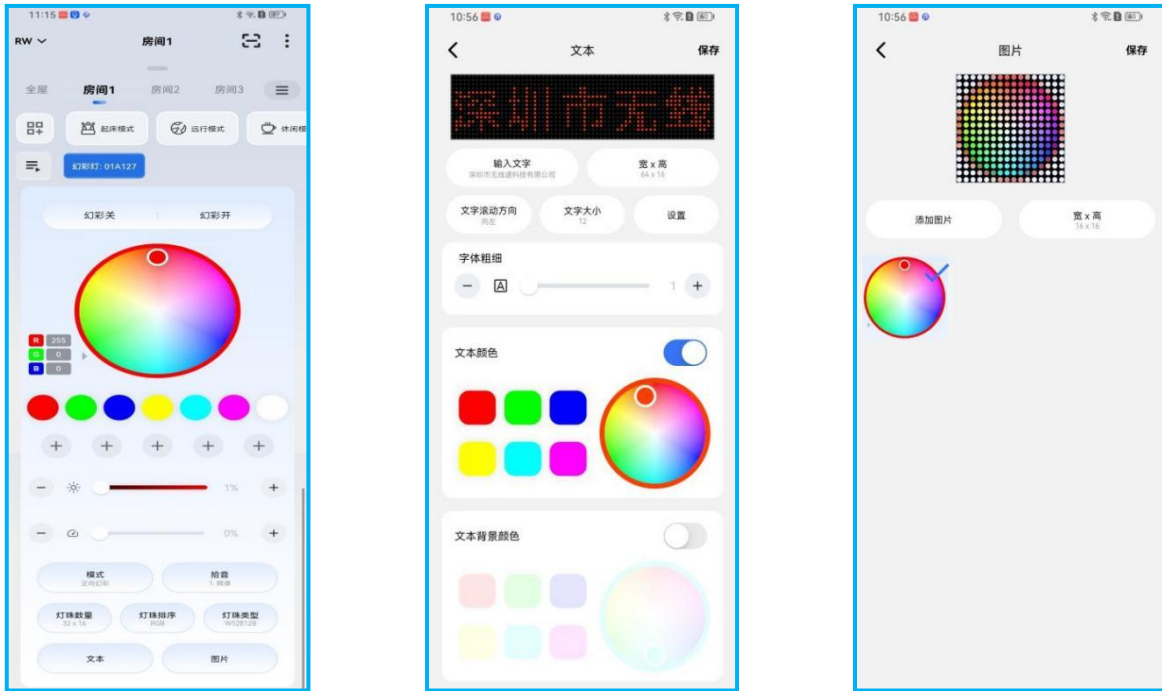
11:15

RW 房间1

全屋 房间1 房间2 房间3

起床模式 运行模式 休闲模

幻彩灯: 01A127

幻彩关 幻彩开

R 255
G 0
B 0

1%

0%

模式
正向幻彩

拾音
1. 律动

灯珠数量
32 x 16

灯珠排序
RGB

灯珠类型
WS2812B

文本 图片

10:56

文本 保存

深圳市无线

输入文字
深圳市无线通科技有限公司

宽 x 高
64 x 16

文字滚动方向
向左

文字大小
12

设置

字体粗细

1

文本颜色

文本背景颜色

10:56

图片 保存

添加图片

宽 x 高
16 x 16